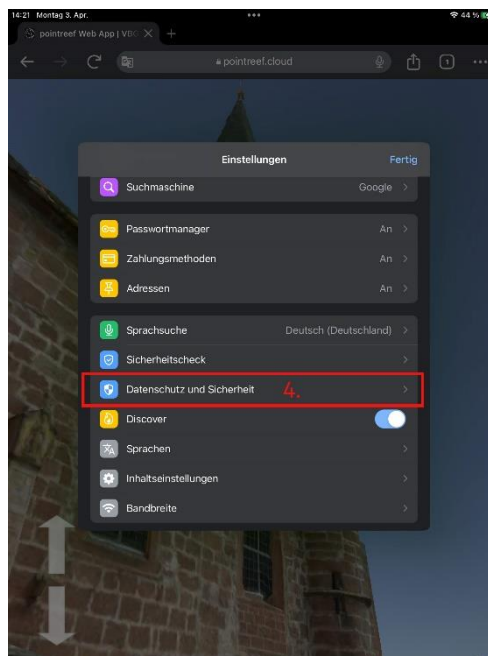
14:21 Montag 3. Apr.
44 %
pointreef Web App | VBC
pointreef.cloud

Einstellungen
Fertig

Suchmaschine
Google

Passwortmanager
An
Zahlungsmethoden
An
Adressen
An

Sprachsuche
Deutsch (Deutschland)
Sicherheitscheck
Datenschutz und Sicherheit
4.
Discover
Sprachen
Inhaltseinstellungen
Bandbreite